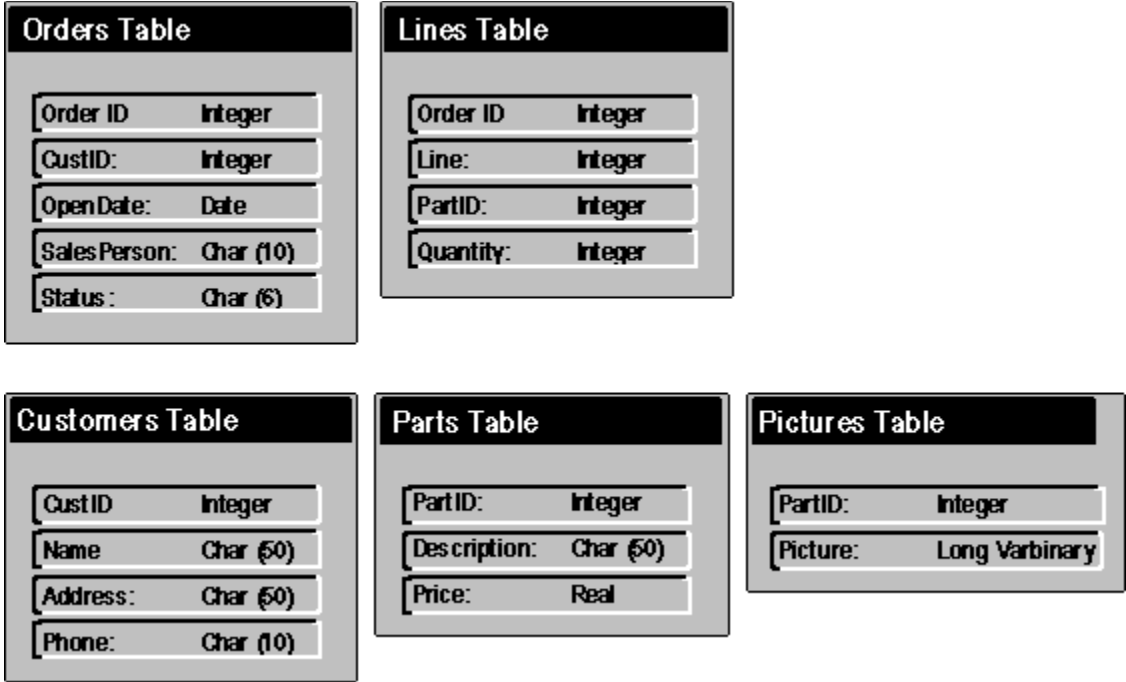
Orders Table

Order ID Integer
CustID: Integer
OpenDate: Date
SalesPerson: Char (10)
Status : Char (6)

Lines Table

Order ID Integer
Line: Integer
PartID: Integer
Quantity: Integer

Customers Table

CustID Integer
Name Char (50)
Address: Char (50)
Phone: Char (10)

Parts Table

PartID: Integer
Description: Char (50)
Price: Real

Pictures Table

PartID: Integer
Picture: Long Varbinary